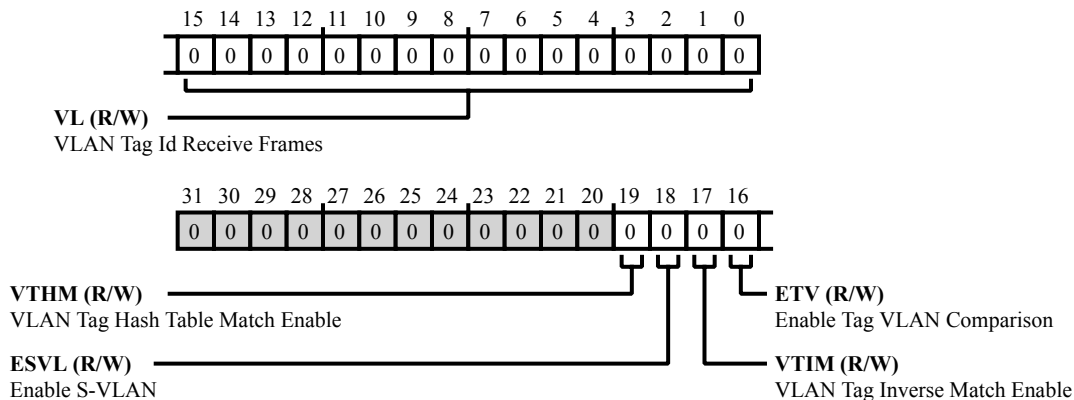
| 15 | 14 | 13 | 12 | 11 | 10 | 9 | 8 | 7 | 6 | 5 | 4 | 3 | 2 | 1 | 0 |
|---|---|---|---|---|---|---|---|---|---|---|---|---|---|---|---|
| 0 | 0 | 0 | 0 | 0 | 0 | 0 | 0 | 0 | 0 | 0 | 0 | 0 | 0 | 0 | 0 |

**VL (R/W)**
VLAN Tag Id Receive Frames

| 31 | 30 | 29 | 28 | 27 | 26 | 25 | 24 | 23 | 22 | 21 | 20 | 19 | 18 | 17 | 16 |
|---|---|---|---|---|---|---|---|---|---|---|---|---|---|---|---|
| 0 | 0 | 0 | 0 | 0 | 0 | 0 | 0 | 0 | 0 | 0 | 0 | 0 | 0 | 0 | 0 |

**VTHM (R/W)**
VLAN Tag Hash Table Match Enable

**ETV (R/W)**
Enable Tag VLAN Comparison

**ESVL (R/W)**
Enable S-VLAN

**VTIM (R/W)**
VLAN Tag Inverse Match Enable